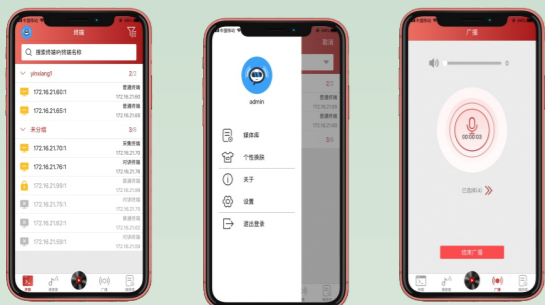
终端

搜索终端的终端名称

yinxiang1 2/2

172.16.21.60:1
普通终端
172.16.21.60

172.16.21.65:1
普通终端
172.16.21.65

未分组 3/8

172.16.21.70:1
采集终端
172.16.21.70

172.16.21.76:1
对讲终端
172.16.21.76

172.16.21.99:1
普通终端
172.16.21.99

172.16.21.75:1
对讲终端
172.16.21.75

172.16.21.62:1
普通终端
172.16.21.62

172.16.21.59:1
普通终端
172.16.21.59

终端 媒体库 广播

admin

媒体库

个性换肤

关于

设置

退出登录

取消

广播

0

00:00:03

已选终端(4)

结束广播